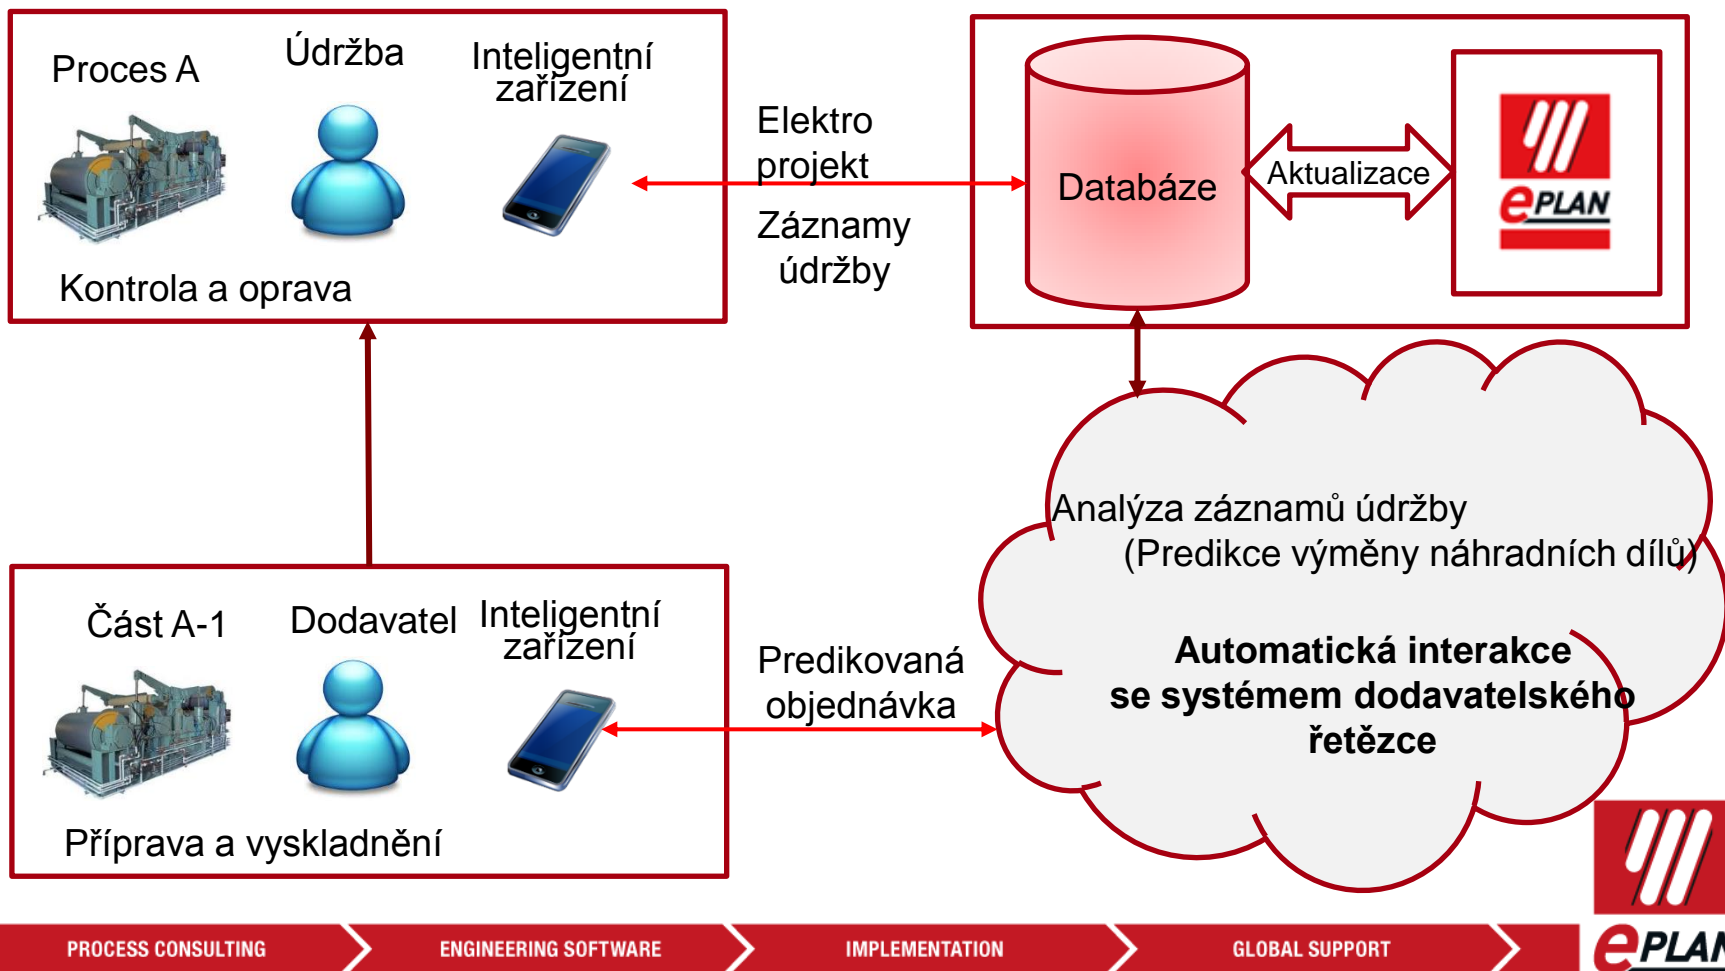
Proces A

Údržba

Inteligentní zařízení

Kontrola a oprava

Elektro projekt

Záznamy údržby

Databáze

Aktualizace

EPLAN

Analýza záznamů údržby (Predikce výměny náhradních dílů)

**Automatická interakce se systémem dodavatelského řetězce**

Část A-1

Dodavatel

Inteligentní zařízení

Příprava a vyskladnění

Predikovaná objednávka

PROCESS CONSULTING ENGINEERING SOFTWARE IMPLEMENTATION GLOBAL SUPPORT

EPLAN